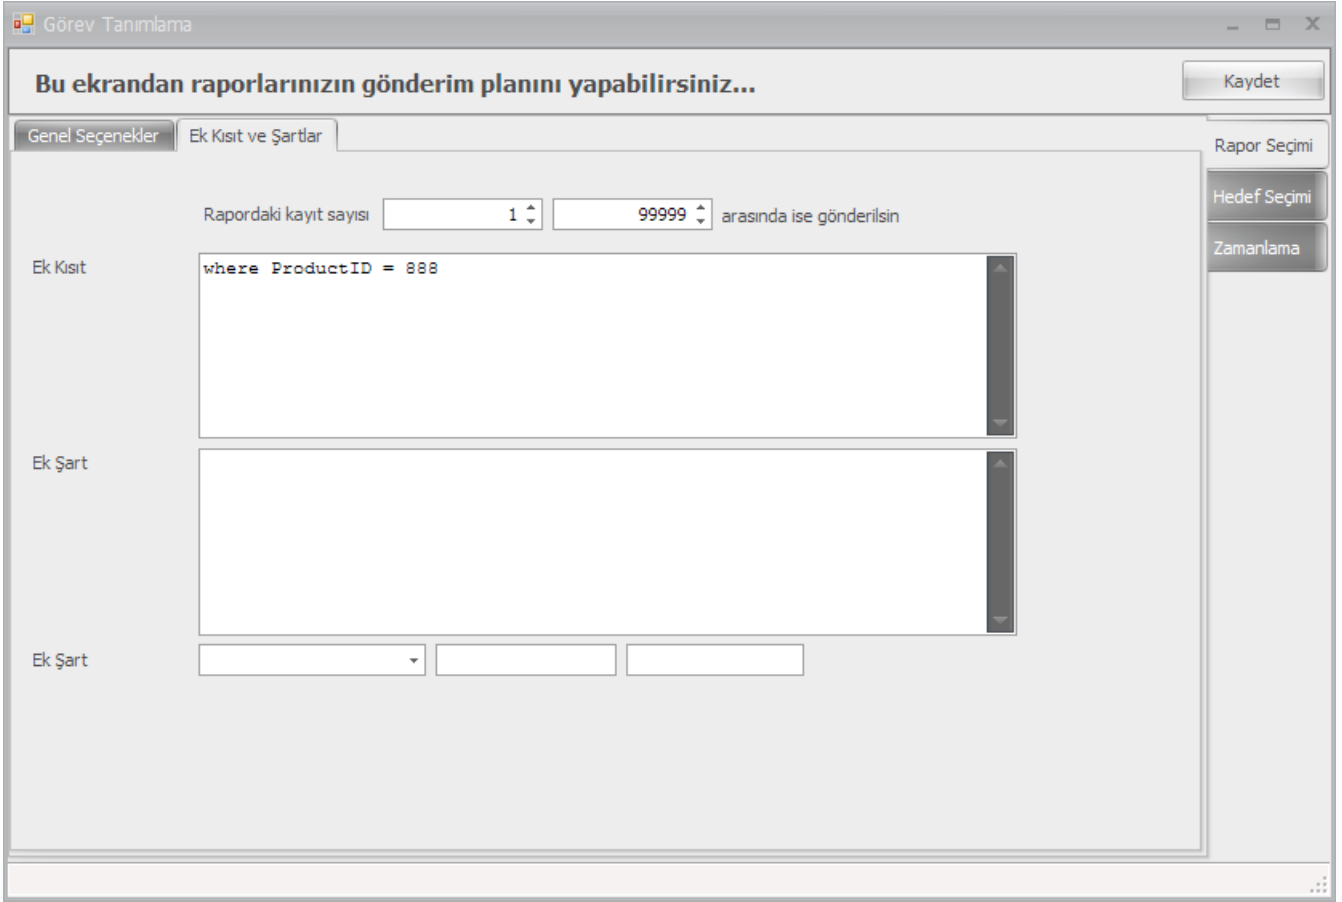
Görev Tanımlama

Bu ekrandan raporlarınızın gönderim planını yapabilirsiniz...

Kaydet

Genel Seçenekler

Ek Kısıt ve Şartlar

Rapor Seçimi

Hedef Seçimi

Zamanlama

Rapordaki kayıt sayısı 1 99999 arasında ise gönderilsin

Ek Kısıt

where ProductID = 888

Ek Şart

Ek Şart